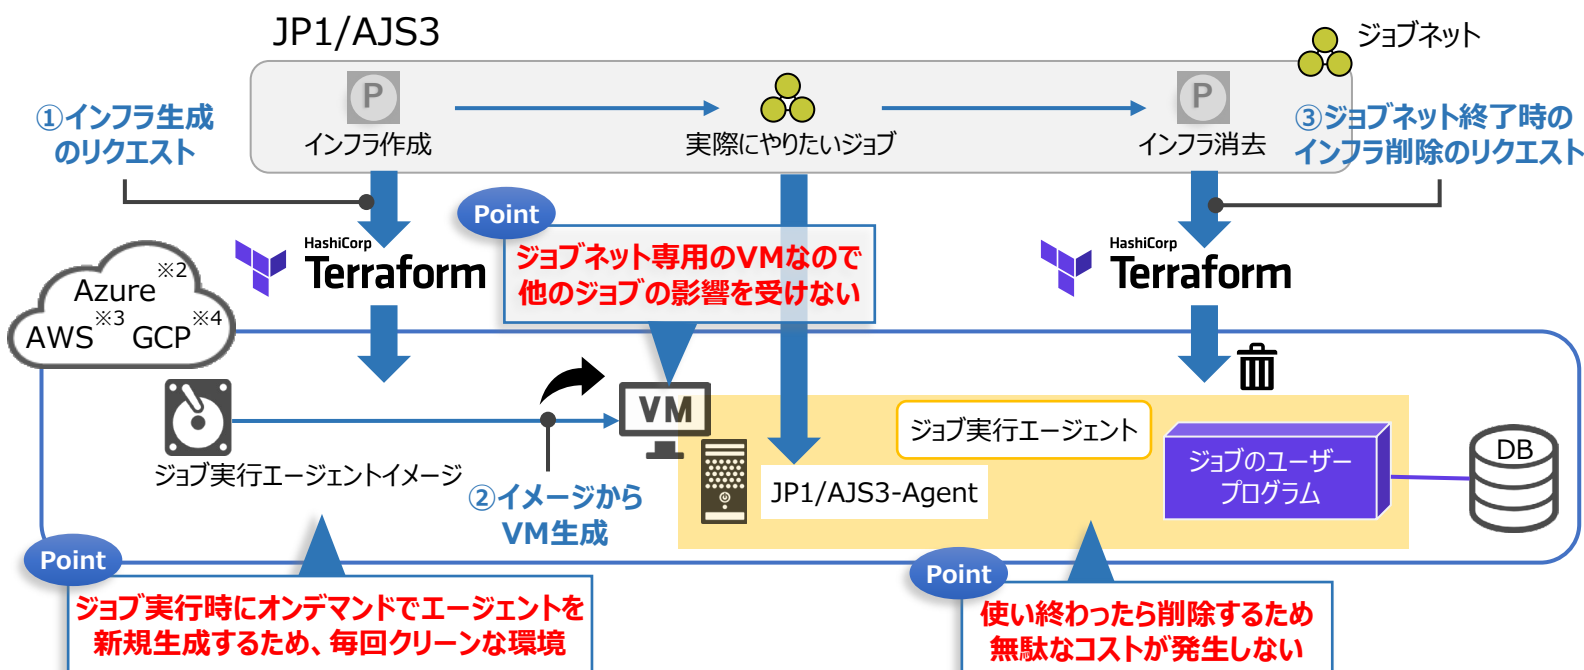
JP1/AJS3

ジョブネット

①インフラ生成のリクエスト

P
インフラ作成

実際にやりたいジョブ

P
インフラ消去

③ジョブネット終了時のインフラ削除のリクエスト

Point
ジョブネット専用のVMなので他のジョブの影響を受けない

HashiCorp
Terraform

HashiCorp
Terraform

Azure※2
AWS※3 GCP※4

VM

ジョブ実行エージェントイメージ

②イメージからVM生成

ジョブ実行エージェント

JP1/AJS3-Agent

ジョブのユーザープログラム

DB

Point
ジョブ実行時にオンデマンドでエージェントを新規生成するため、毎回クリーンな環境

Point
使い終わったら削除するため無駄なコストが発生しない